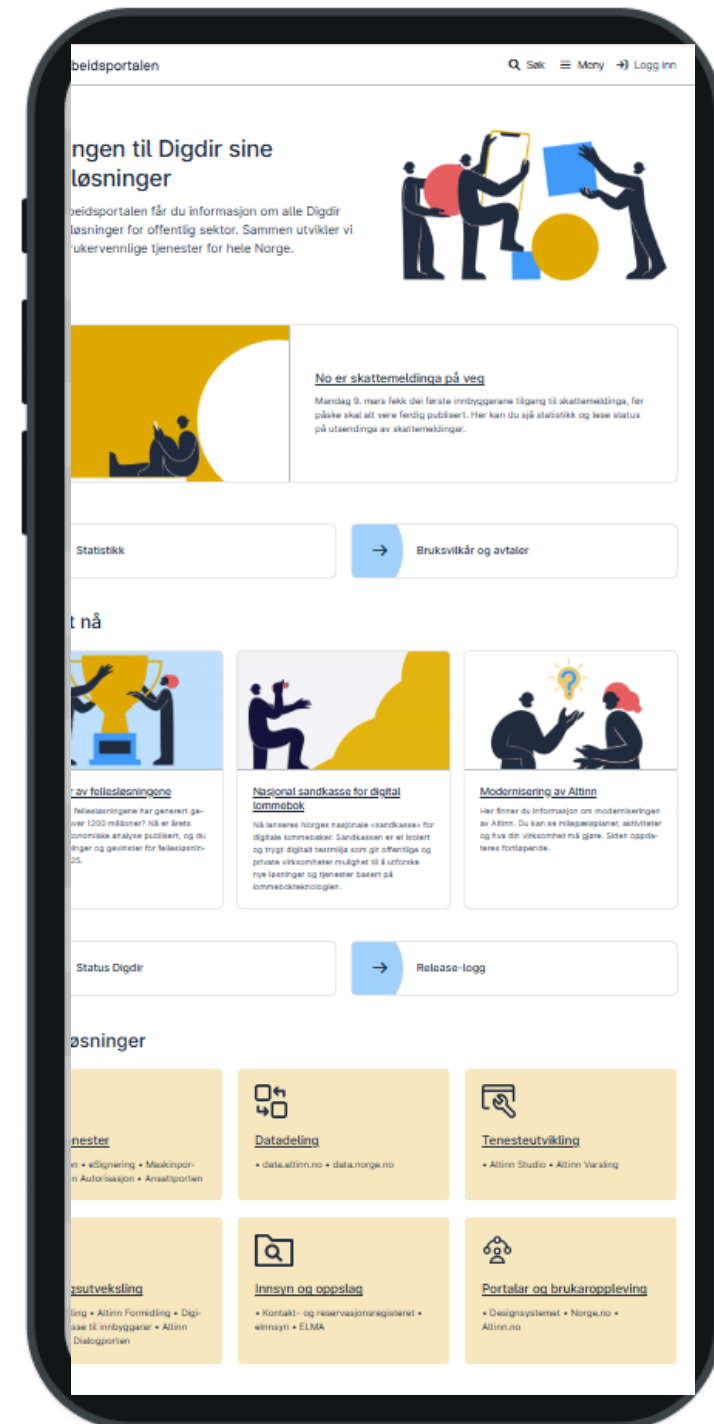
beidsportalen

Søk Meny Logg inn

ngen til Digdir sine løsninger

beidsportalen får du informasjon om alle Digdir løsninger for offentlig sektor. Sammen utvikler vi rukervennlige tjenester for hele Norge.

No er skattemeldinga på veg

Mandag 9. mars fekk dei første innbyggarane tilgang til skattemeldinga, før påske skal alt vere ferdig publisert. Her kan du sjå statistikk og lese status på utsendinga av skattemeldinger.

Statistikk

Bruksvilkår og avtaler

t nå

r av fellesløsningene

fellesløsningene har generert gever 1200 millioner? Nå er årets onomiske analyse publisert, og du inger og gevinster for fellesløsnin25.

Nasjonal sandkasse for digital lommebok

Nå lanseres Norges nasjonale «sandkasse» for digitale lommebøker. Sandkassen er et isolert og trygt digitalt testmiljø som gir offentlige og private virksomheter mulighet til å utforske nye løsninger og tjenester basert på lommebokteknologien.

Modernisering av Altinn

Her finner du informasjon om moderniseringen av Altinn. Du kan se milepælsplaner, aktiviteter og hva din virksomhet må gjøre. Siden oppdateres fortløpende.

Status Digdir

Release-logg

øsninger

enester

n • eSignering • Maskinporn Autorisasjon • Ansattporten

Datadeling

• data.altinn.no • data.norge.no

Tenesteutvikling

• Altinn Studio • Altinn Varsling

gsutveksling

ling • Altinn Formidling • Digiasse til innbyggarar • Altinn Dialogporten

Innsyn og oppslag

• Kontakt- og reservasjonsregisteret • eInnsyn • ELMA

Portalar og brukaroppleving

• Designsystemet • Norge.no • Altinn.no